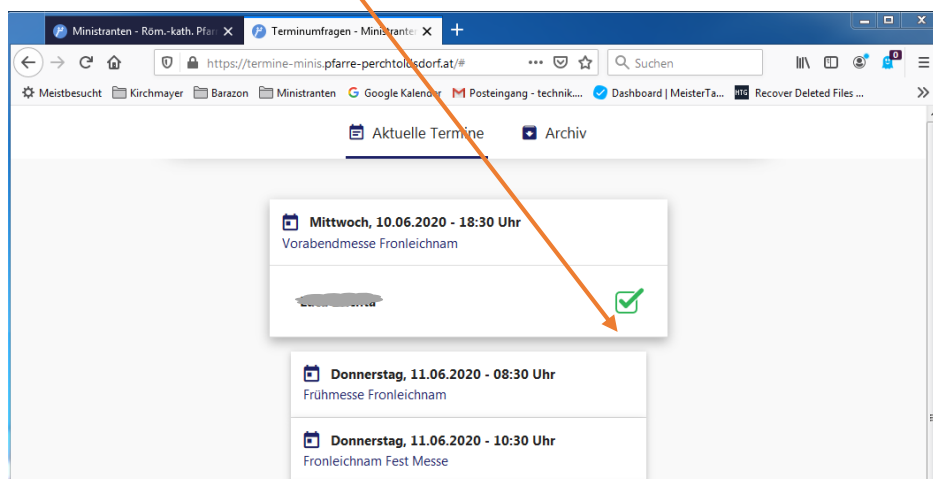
Ministranten - Röm.-kath. Pfarr ×
Terminumfragen - Ministranten ×
+
https://termine-minis.pfarre-perchtoldsdorf.at/#
Suchen
Meistbesucht Kirchmayer Barazon Ministranten Google Kalender Posteingang - technik... Dashboard | MeisterTa... Recover Deleted Files ...
Aktuelle Termine
Archiv

Mittwoch, 10.06.2020 - 18:30 Uhr
Vorabendmesse Fronleichnam
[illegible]

Donnerstag, 11.06.2020 - 08:30 Uhr
Frühmesse Fronleichnam

Donnerstag, 11.06.2020 - 10:30 Uhr
Fronleichnam Fest Messe